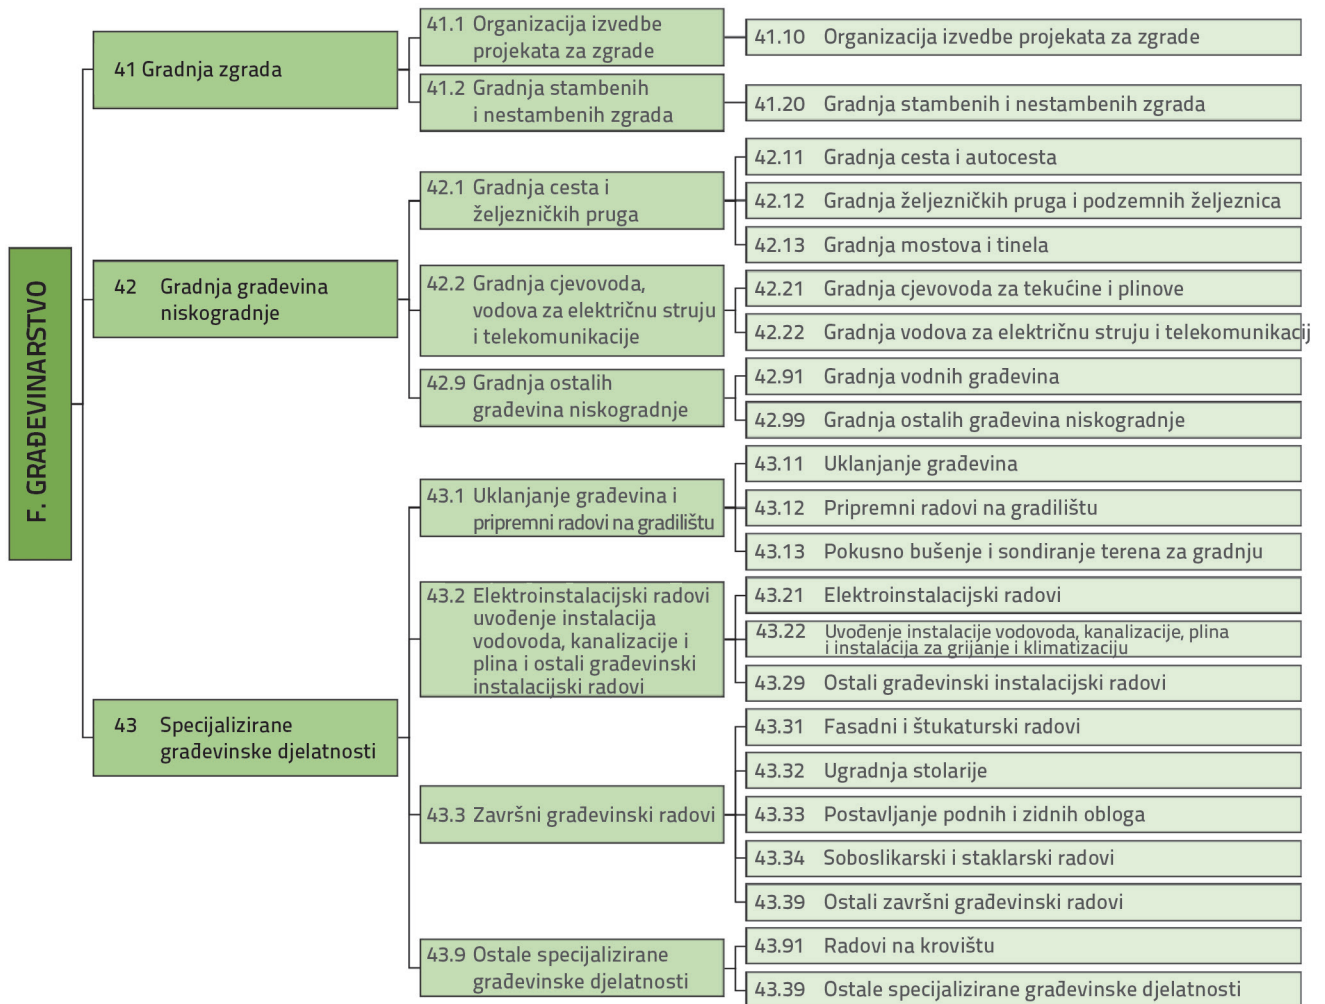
F. GRAĐEVINARSTVO

41 Gradnja zgrada

41.1 Organizacija izvedbe projekata za zgrade

41.10 Organizacija izvedbe projekata za zgrade

41.2 Gradnja stambenih i nestambenih zgrada

41.20 Gradnja stambenih i nestambenih zgrada

42 Gradnja građevina niskogradnje

42.1 Gradnja cesta i željezničkih pruga

42.11 Gradnja cesta i autocesta

42.12 Gradnja željezničkih pruga i podzemnih željeznica

42.13 Gradnja mostova i tunela

42.2 Gradnja cjevovoda, vodova za električnu struju i telekomunikacije

42.21 Gradnja cjevovoda za tekućine i plinove

42.22 Gradnja vodova za električnu struju i telekomunikacij

42.9 Gradnja ostalih građevina niskogradnje

42.91 Gradnja vodnih građevina

42.99 Gradnja ostalih građevina niskogradnje

43 Specijalizirane građevinske djelatnosti

43.1 Uklanjanje građevina i pripremni radovi na gradilištu

43.11 Uklanjanje građevina

43.12 Pripremni radovi na gradilištu

43.13 Pokusno bušenje i sondiranje terena za gradnju

43.2 Elektroinstalacijski radovi uvođenje instalacija vodovoda, kanalizacije i plina i ostali građevinski instalacijski radovi

43.21 Elektroinstalacijski radovi

43.22 Uvođenje instalacije vodovoda, kanalizacije, plina i instalacija za grijanje i klimatizaciju

43.29 Ostali građevinski instalacijski radovi

43.3 Završni građevinski radovi

43.31 Fasadni i štukaturski radovi

43.32 Ugradnja stolarije

43.33 Postavljanje podnih i zidnih obloga

43.34 Soboslikarski i staklarski radovi

43.39 Ostali završni građevinski radovi

43.9 Ostale specijalizirane građevinske djelatnosti

43.91 Radovi na krovištu

43.39 Ostale specijalizirane građevinske djelatnosti